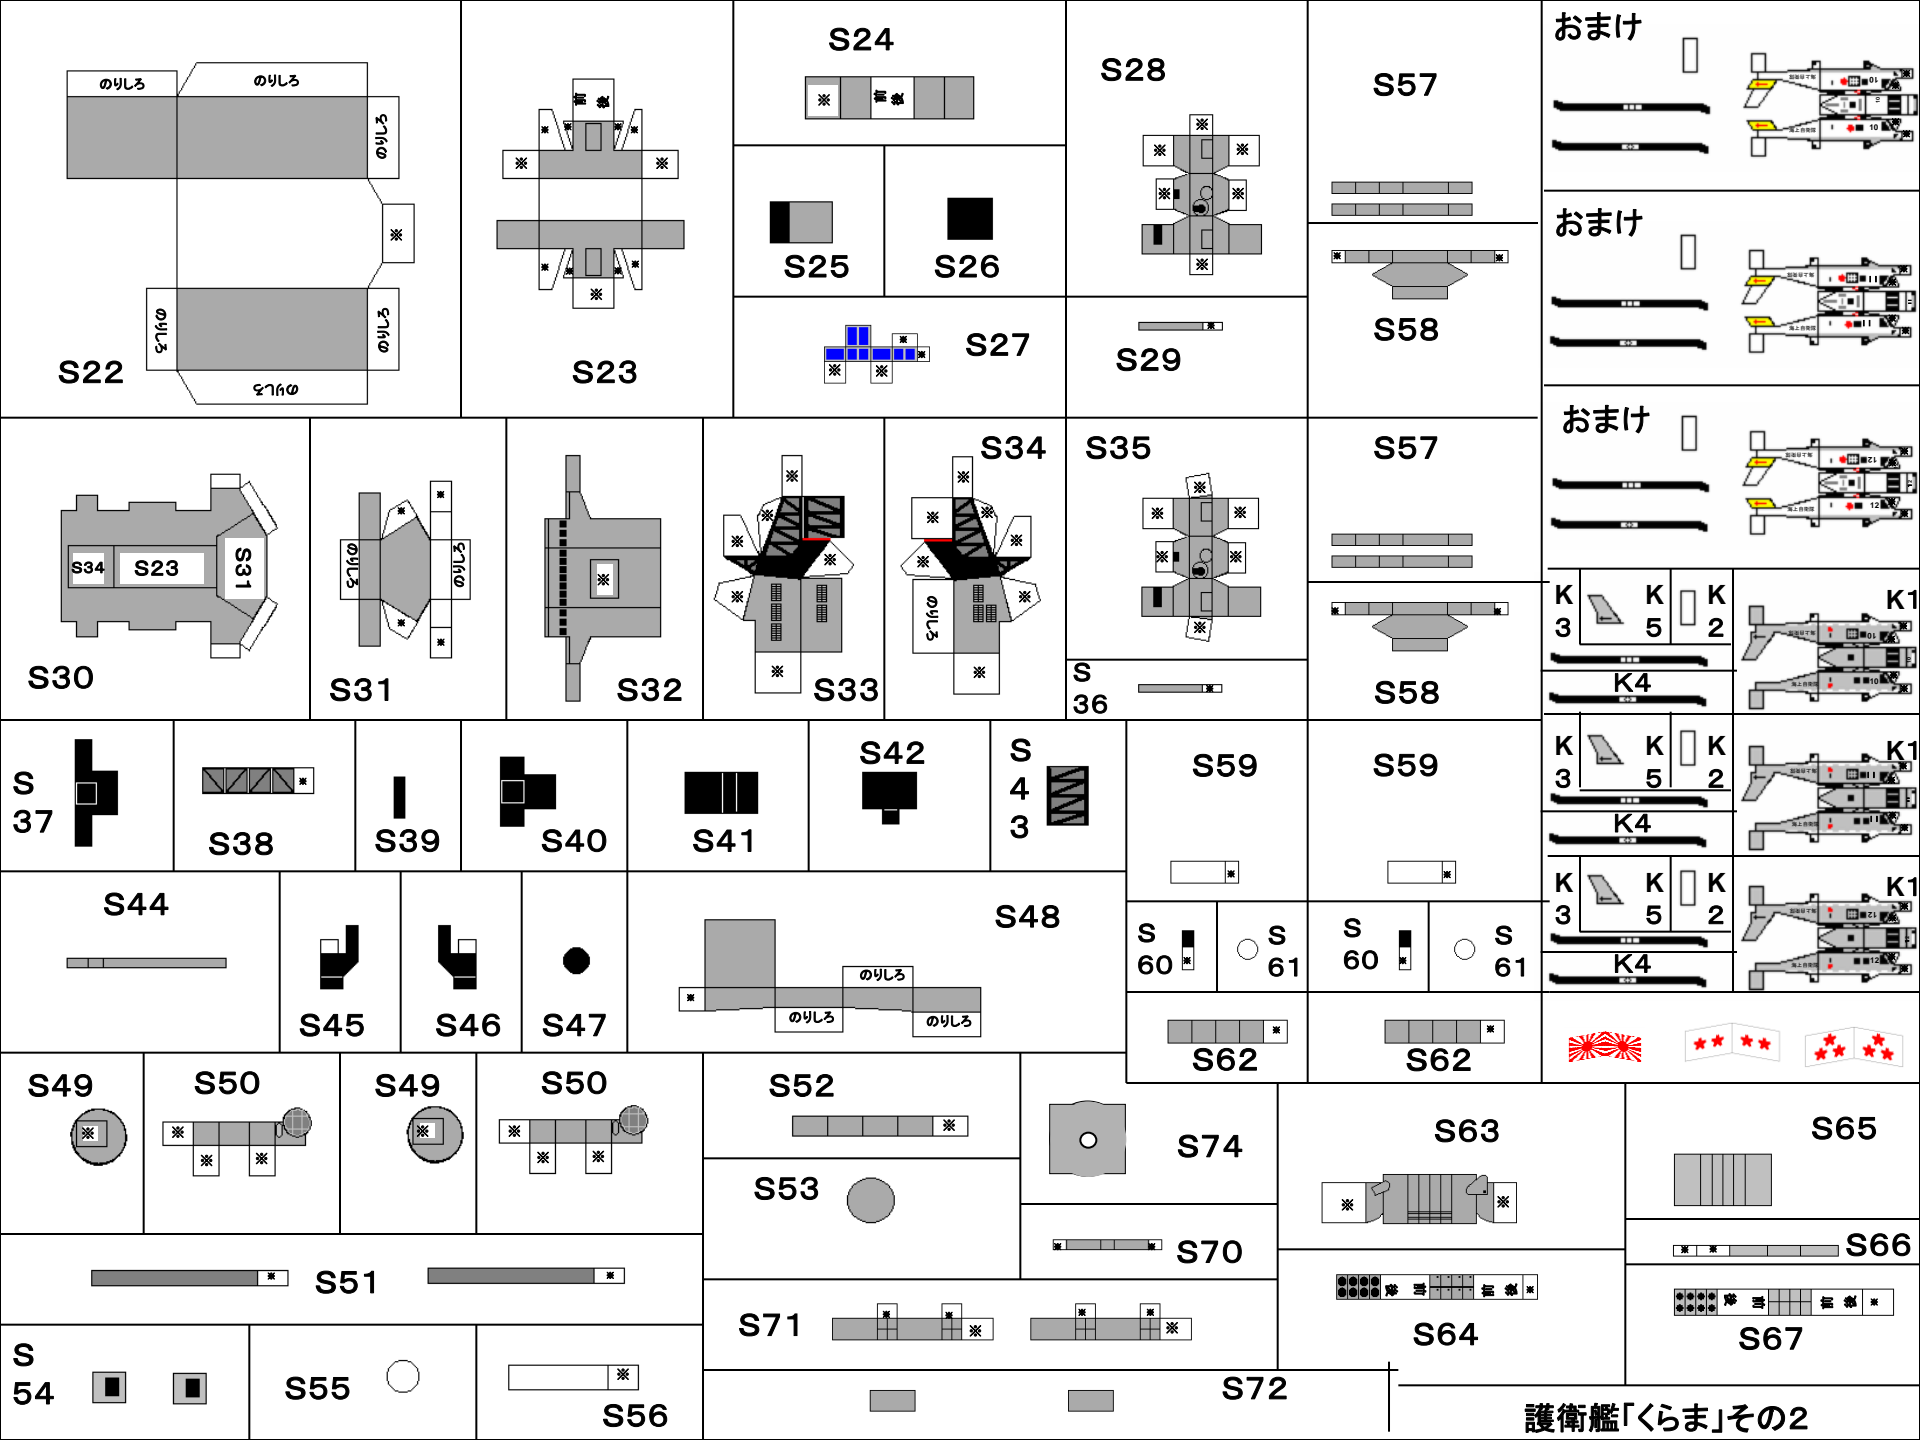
のりしろ
のりしろ
のりしろ
※
のりしろ
のりしろ
のりしろ
S22

S23

S24
S25
S26
S27
S28
S29
S57
S58
おまけ
おまけ
おまけ

S30
S34
S23
S31
S31
のりしろ
のりしろ
S32
S33
S34
S35
S36
S57
S58

K3
K5
K2
K1
K4
K3
K5
K2
K1
K4
K3
K5
K2
K1
K4

S37
S38
S39
S40
S41
S42
S43
S59
S59

S44
S45
S46
S47
S48
のりしろ
のりしろ
のりしろ
S60
S61
S60
S61
S62
S62

S49
S50
S49
S50
S52
S53
S74
S63
S65
S70
S66
S51
S71
S64
S67
S54
S55
S56
S72
護衛艦「くらま」その2